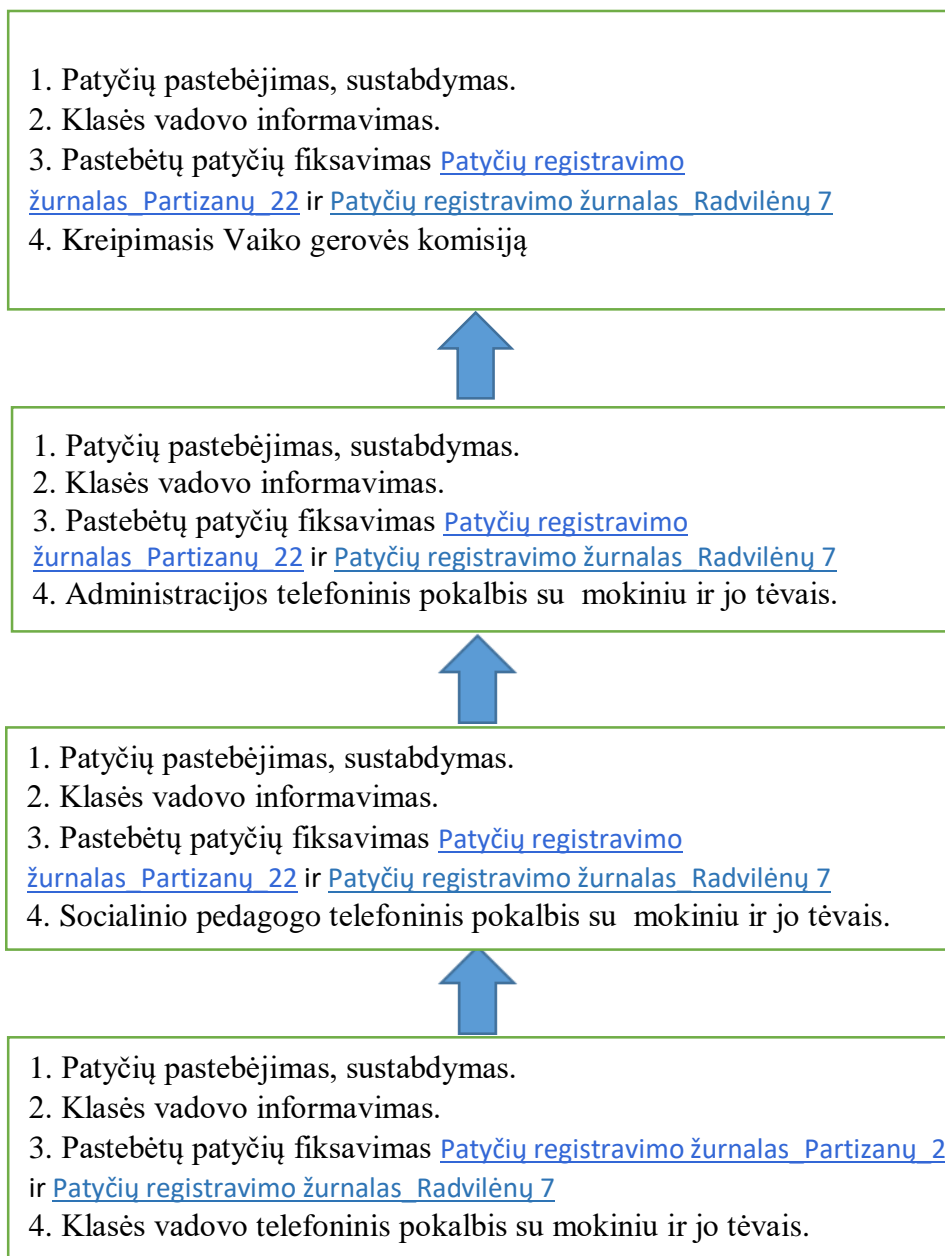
1. Patyčių pastebėjimas, sustabdymas.
2. Klasės vadovo informavimas.
3. Pastebėtų patyčių fiksavimas Patyčių registravimo žurnalas_Partizanų_22 ir Patyčių registravimo žurnalas_Radvilėnų 7
4. Kreipimasis Vaiko gerovės komisiją

1. Patyčių pastebėjimas, sustabdymas.
2. Klasės vadovo informavimas.
3. Pastebėtų patyčių fiksavimas Patyčių registravimo žurnalas_Partizanų_22 ir Patyčių registravimo žurnalas_Radvilėnų 7
4. Administracijos telefoninis pokalbis su mokiniu ir jo tėvais.

1. Patyčių pastebėjimas, sustabdymas.
2. Klasės vadovo informavimas.
3. Pastebėtų patyčių fiksavimas Patyčių registravimo žurnalas_Partizanų_22 ir Patyčių registravimo žurnalas_Radvilėnų 7
4. Socialinio pedagogo telefoninis pokalbis su mokiniu ir jo tėvais.

1. Patyčių pastebėjimas, sustabdymas.
2. Klasės vadovo informavimas.
3. Pastebėtų patyčių fiksavimas Patyčių registravimo žurnalas_Partizanų_2 ir Patyčių registravimo žurnalas_Radvilėnų 7
4. Klasės vadovo telefoninis pokalbis su mokiniu ir jo tėvais.